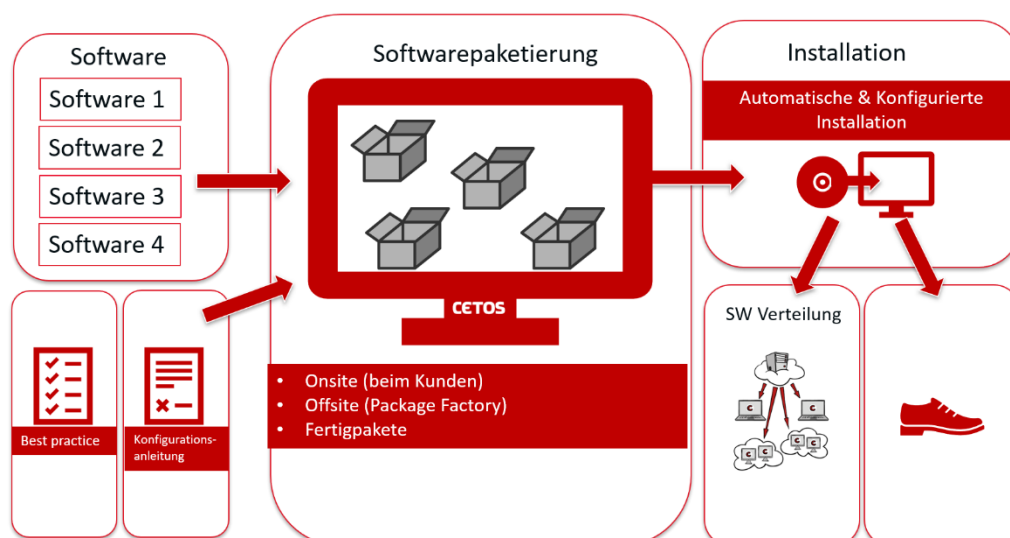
Software

Software 1

Software 2

Software 3

Software 4

Best practice

Konfigurationsanleitung

Softwarepaketierung

CETOS

- Onsite (beim Kunden)
- Offsite (Package Factory)
- Fertigpakete

Installation

Automatische & Konfigurierte Installation

SW Verteilung